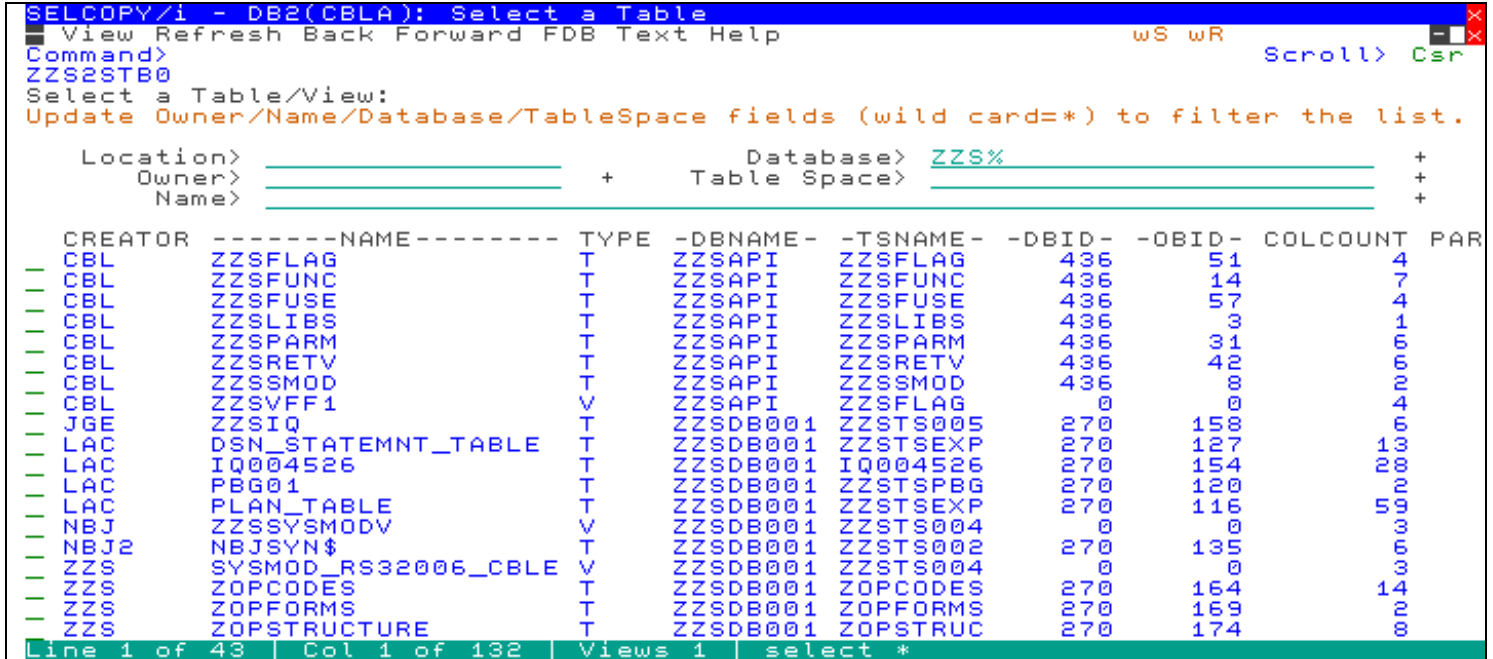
SELCOPY/i - DB2(CBLA): Select a Table
View Refresh Back Forward FDB Text Help wS wR
Command> Scroll> Csr
ZZS2STB0
Select a Table/View:
Update Owner/Name/Database/TableSpace fields (wild card=*) to filter the list.

Location> Database> ZZS%
Owner> + Table Space> +
Name> +

| | CREATOR | -------NAME------- | TYPE | -DBNAME- | -TSNAME- | -DBID- | -OBID- | COLCOUNT | PAR |
|---|---|---|---|---|---|---|---|---|---|
| _ | CBL | ZZSFLAG | T | ZZSAPI | ZZSFLAG | 436 | 51 | 4 | |
| _ | CBL | ZZSFUNC | T | ZZSAPI | ZZSFUNC | 436 | 14 | 7 | |
| _ | CBL | ZZSFUSE | T | ZZSAPI | ZZSFUSE | 436 | 57 | 4 | |
| _ | CBL | ZZSLIBS | T | ZZSAPI | ZZSLIBS | 436 | 3 | 1 | |
| _ | CBL | ZZSPARM | T | ZZSAPI | ZZSPARM | 436 | 31 | 6 | |
| _ | CBL | ZZSRETV | T | ZZSAPI | ZZSRETV | 436 | 42 | 6 | |
| _ | CBL | ZZSSMOD | T | ZZSAPI | ZZSSMOD | 436 | 8 | 2 | |
| _ | CBL | ZZSVFF1 | V | ZZSAPI | ZZSFLAG | 0 | 0 | 4 | |
| _ | JGE | ZZSIQ | T | ZZSDB001 | ZZSTS005 | 270 | 158 | 6 | |
| _ | LAC | DSN_STATEMNT_TABLE | T | ZZSDB001 | ZZSTSEXP | 270 | 127 | 13 | |
| _ | LAC | IQ004526 | T | ZZSDB001 | IQ004526 | 270 | 154 | 28 | |
| _ | LAC | PBG01 | T | ZZSDB001 | ZZSTSPBG | 270 | 120 | 2 | |
| _ | LAC | PLAN_TABLE | T | ZZSDB001 | ZZSTSEXP | 270 | 116 | 59 | |
| _ | NBJ | ZZSSYSMODV | V | ZZSDB001 | ZZSTS004 | 0 | 0 | 3 | |
| _ | NBJ2 | NBJSYN$ | T | ZZSDB001 | ZZSTS002 | 270 | 135 | 6 | |
| _ | ZZS | SYSMOD_RS32006_CBLE | V | ZZSDB001 | ZZSTS004 | 0 | 0 | 3 | |
| _ | ZZS | ZOPCODES | T | ZZSDB001 | ZOPCODES | 270 | 164 | 14 | |
| _ | ZZS | ZOPFORMS | T | ZZSDB001 | ZOPFORMS | 270 | 169 | 2 | |
| _ | ZZS | ZOPSTRUCTURE | T | ZZSDB001 | ZOPSTRUC | 270 | 174 | 8 | |

Line 1 of 43 | Col 1 of 132 | Views 1 | select *